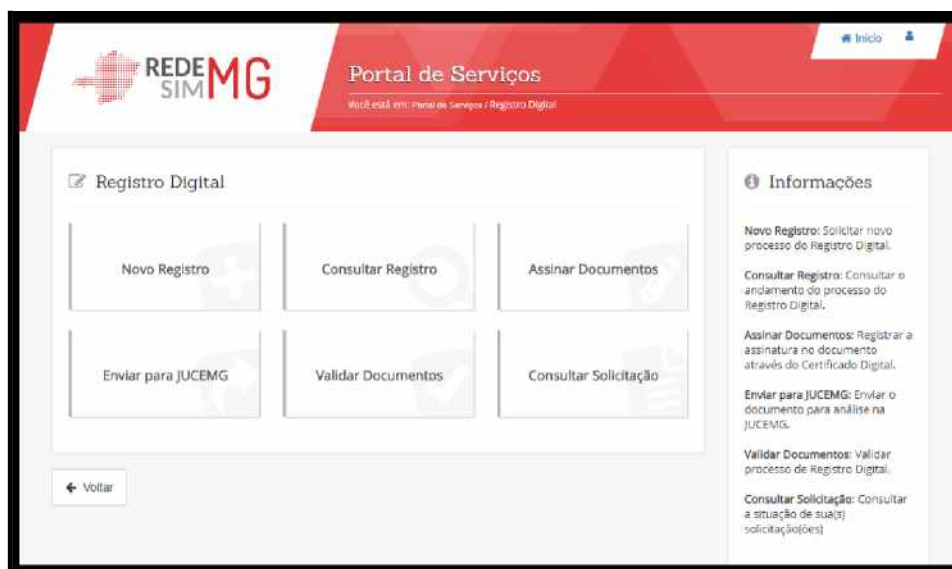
REDE SIM MG

Portal de Serviços

Você está em: Portal de Serviços / Registro Digital

Início

Registro Digital

Novo Registro

Consultar Registro

Assinar Documentos

Enviar para JUCEMG

Validar Documentos

Consultar Solicitação

Voltar

Informações

Novo Registro: Solicitar novo processo do Registro Digital.

Consultar Registro: Consultar o andamento do processo do Registro Digital.

Assinar Documentos: Registrar a assinatura no documento através do Certificado Digital.

Enviar para JUCEMG: Enviar o documento para análise na JUCEMG.

Validar Documentos: Validar processo de Registro Digital.

Consultar Solicitação: Consultar a situação de sua(s) solicitação(ões)